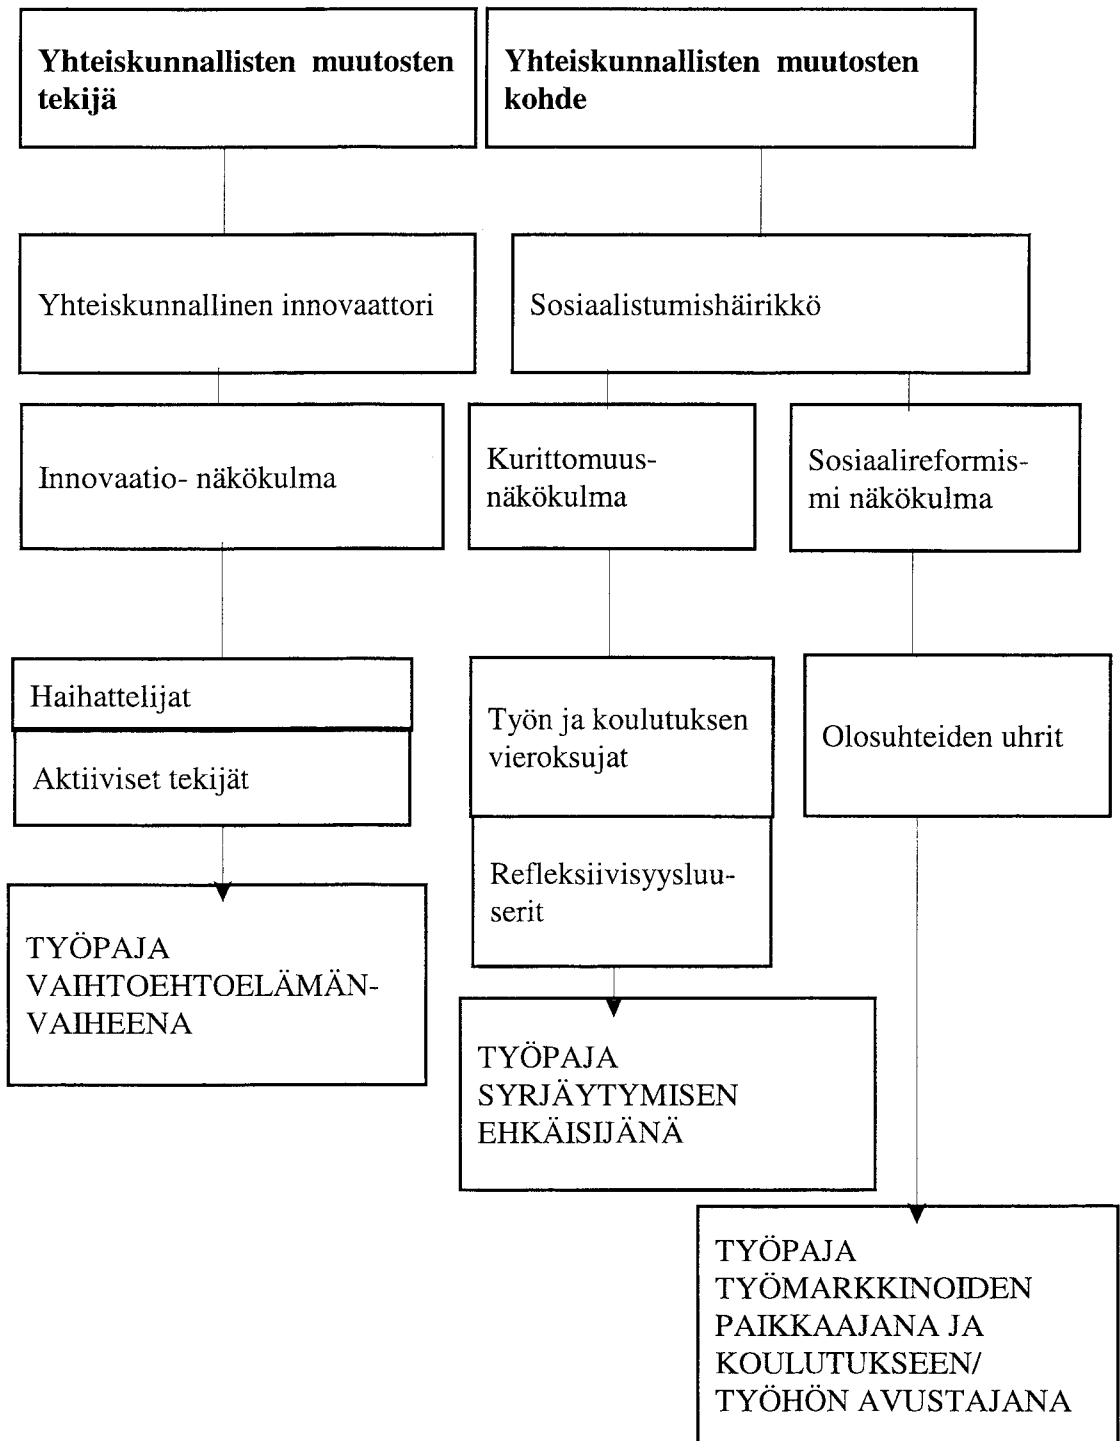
**Yhteiskunnallisten muutosten tekijä**

**Yhteiskunnallisten muutosten kohde**

Yhteiskunnallinen innovaattori

Sosiaalistumishäirikkö

Innovaatio- näkökulma

Kurittomuusnäkökulma

Sosiaalireformismi näkökulma

Haihattelijat

Aktiiviset tekijät

Työn ja koulutuksen vieroksujat

Refleksiivisyysluuserit

Olosuhteiden uhrit

TYÖPAJA VAIHTOEHTOELÄMÄNVAIHEENA

TYÖPAJA SYRJÄYTYMISEN EHKÄISIJÄNÄ

TYÖPAJA TYÖMARKKINOIDEN PAIKKAAJANA JA KOULUTUKSEEN/ TYÖHÖN AVUSTAJANA